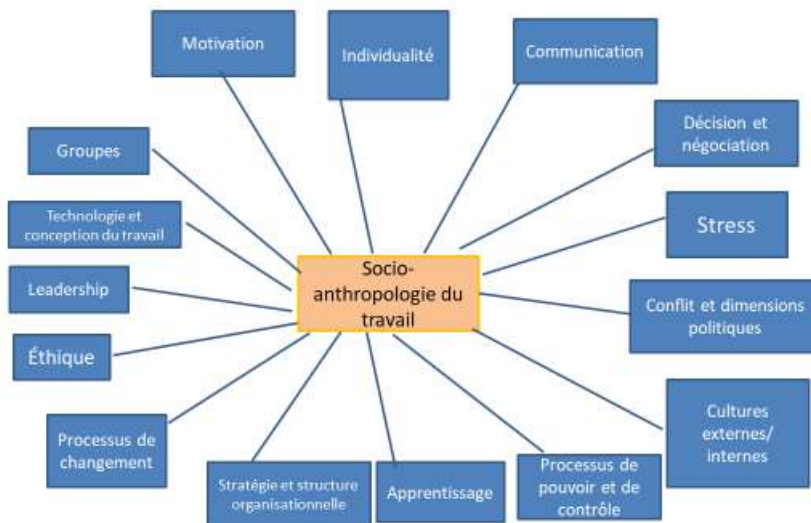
Socio-anthropologie du travail

Motivation

Individualité

Communication

Groupes

Décision et négociation

Technologie et conception du travail

Stress

Leadership

Conflit et dimensions politiques

Éthique

Cultures externes/ internes

Processus de changement

Stratégie et structure organisationnelle

Apprentissage

Processus de pouvoir et de contrôle